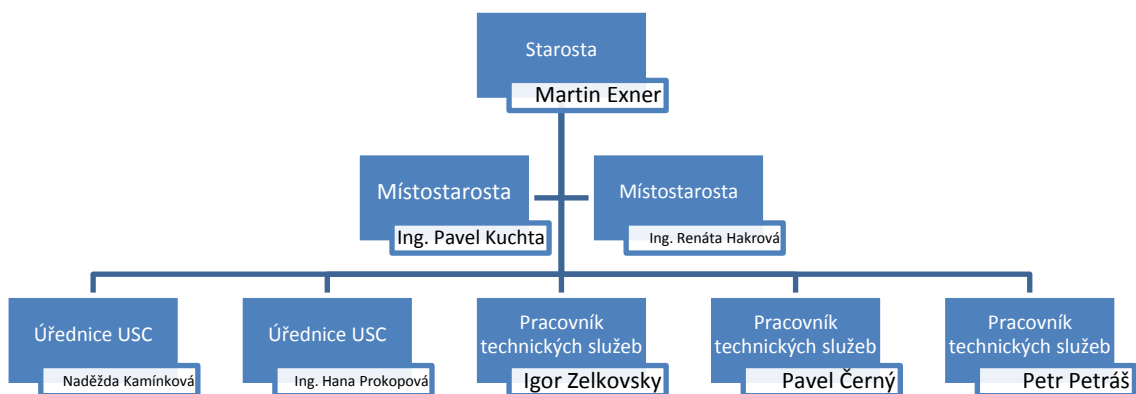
Starosta
Martin Exner

Místostarosta
Ing. Pavel Kuchta

Místostarosta
Ing. Renáta Hakrová

Úřednice USC
Naděžda Kamínková

Úřednice USC
Ing. Hana Prokopová

Pracovník technických služeb
Igor Zelkovsky

Pracovník technických služeb
Pavel Černý

Pracovník technických služeb
Petr Petráš